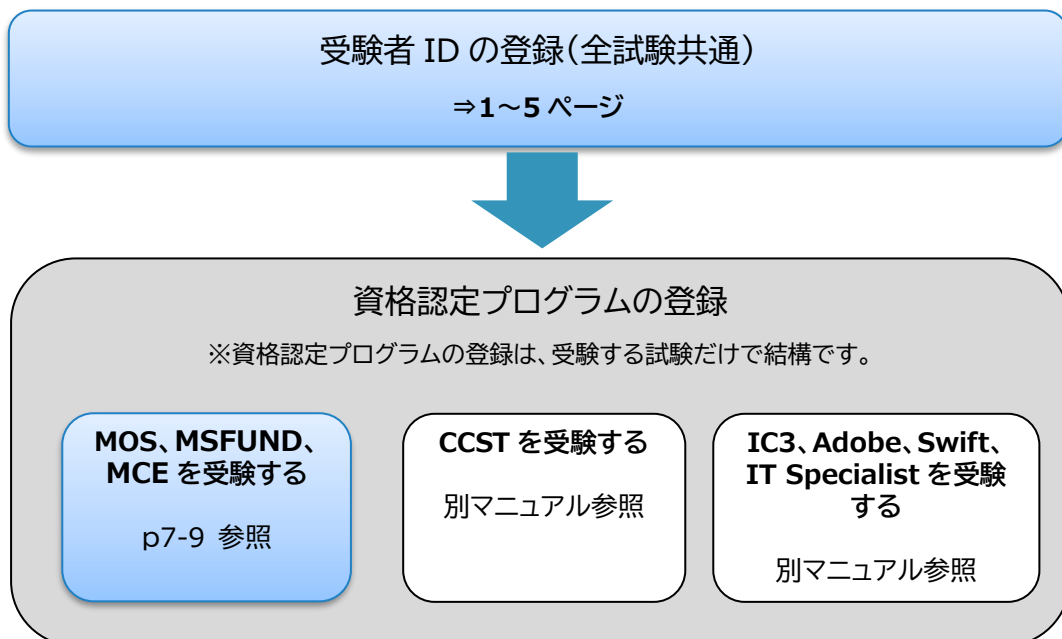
受験者 ID の登録(全試験共通)

⇒1〜5 ページ

資格認定プログラムの登録

※資格認定プログラムの登録は、受験する試験だけで結構です。

MOS、MSFUND、MCE を受験する

p7-9 参照

CCST を受験する

別マニュアル参照

IC3、Adobe、Swift、IT Specialist を受験する

別マニュアル参照